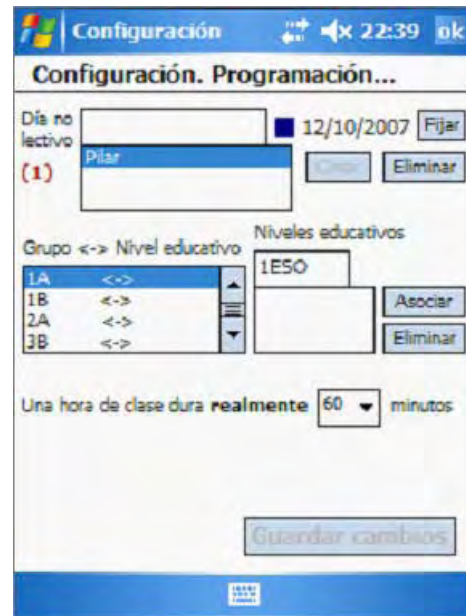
Configuración 22:39 ok

Configuración. Programación...

Día no lectivo

(1)

12/10/2007 Fijar

Pilar

Crear Eliminar

Grupo <-> Nivel educativo

Niveles educativos

1A <->
1B <->
2A <->
3B <->

1ESO

Asociar

Eliminar

Una hora de clase dura **realmente** 60 minutos

Guardar cambios